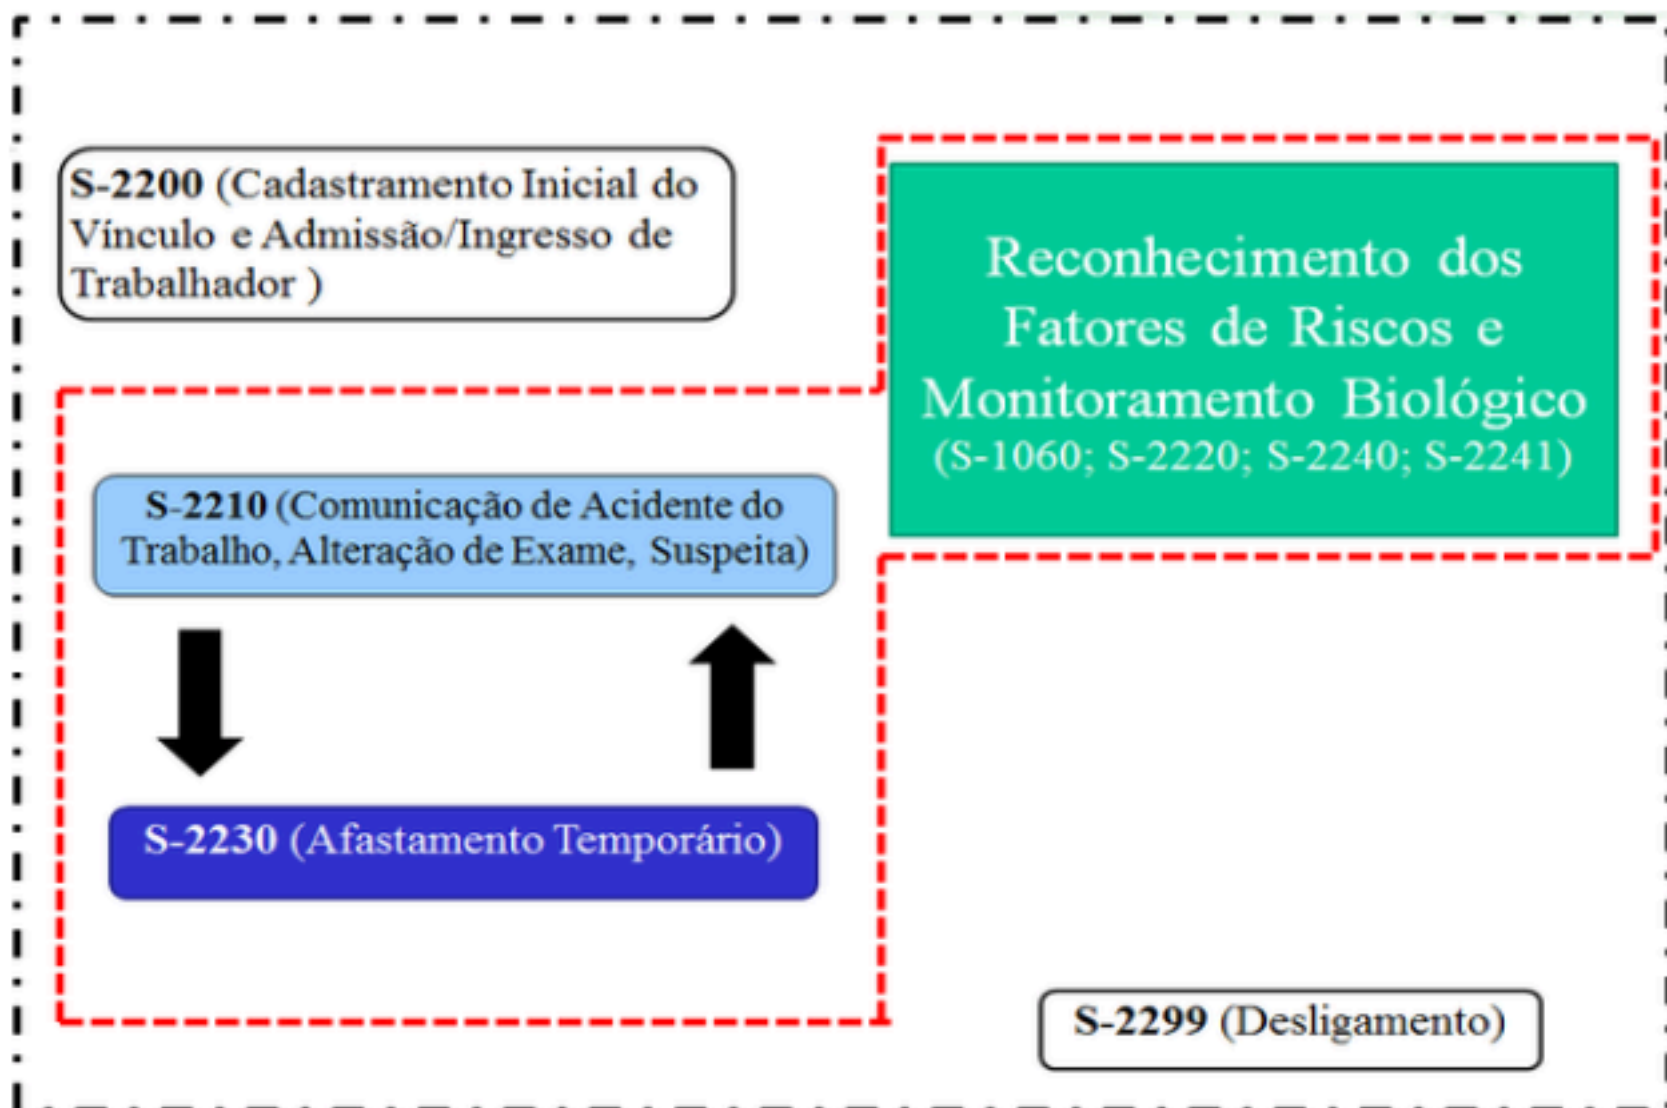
S-2200 (Cadastramento Inicial do Vínculo e Admissão/Ingresso de Trabalhador )

Reconhecimento dos Fatores de Riscos e Monitoramento Biológico (S-1060; S-2220; S-2240; S-2241)

S-2210 (Comunicação de Acidente do Trabalho, Alteração de Exame, Suspeita)

S-2230 (Afastamento Temporário)

S-2299 (Desligamento)